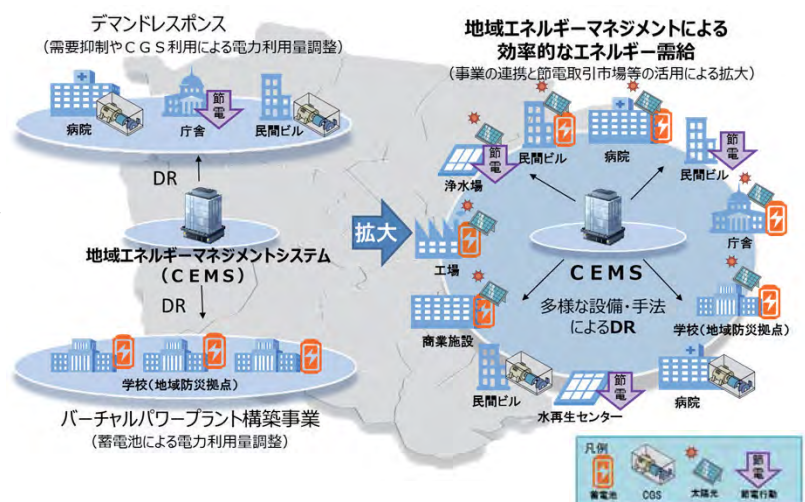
デマンドレスポンス
（需要抑制やＣＧＳ利用による電力利用量調整）

病院
節電
庁舎
民間ビル

DR

地域エネルギーマネジメントシステム
（ＣＥＭＳ）

DR

学校（地域防災拠点）

バーチャルパワープラント構築事業
（蓄電池による電力利用量調整）

拡大

地域エネルギーマネジメントによる
効率的なエネルギー需給
（事業の連携と節電取引市場等の活用による拡大）

民間ビル
病院
節電
民間ビル
節電
浄水場
庁舎
工場
CEMS
多様な設備・手法によるDR
商業施設
学校（地域防災拠点）
民間ビル
節電
水再生センター
病院

凡例
蓄電池
CGS
太陽光
節電
節電行動